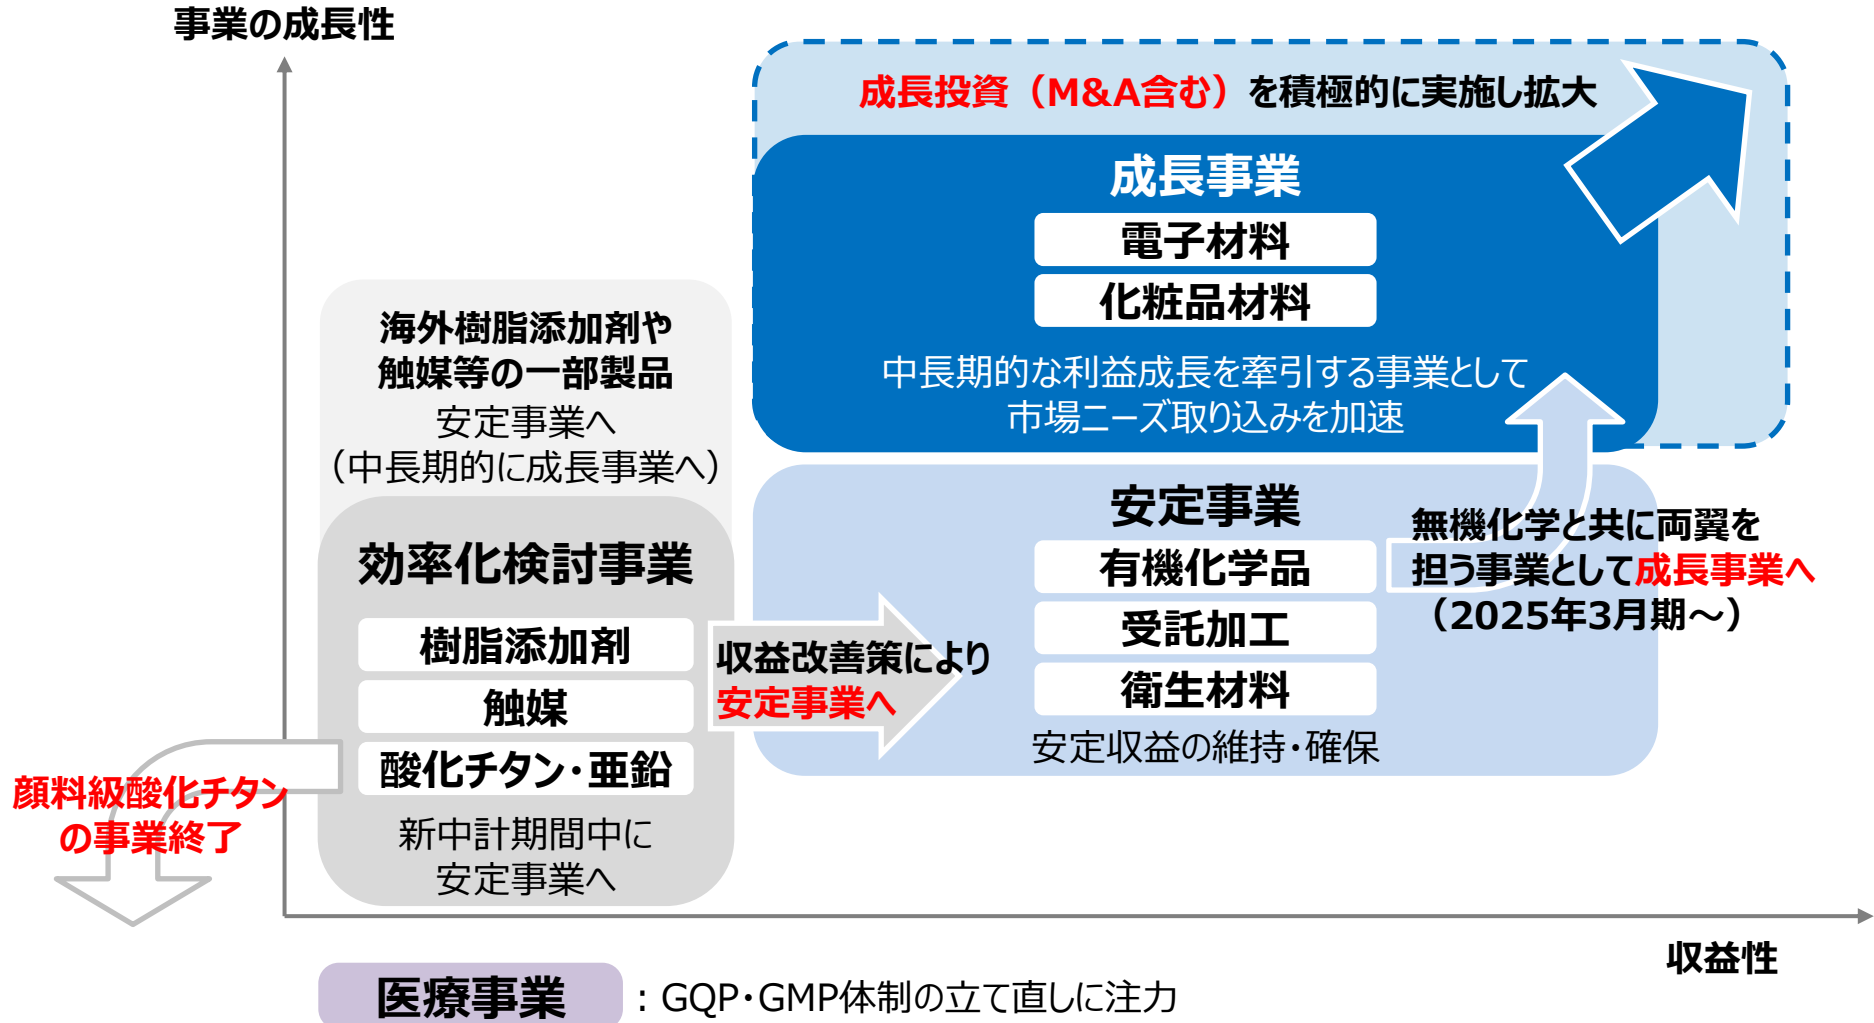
事業の成長性

成長投資（M&A含む）を積極的に実施し拡大

成長事業

電子材料

化粧品材料

中長期的な利益成長を牽引する事業として市場ニーズ取り込みを加速

海外樹脂添加剤や触媒等の一部製品
安定事業へ
（中長期的に成長事業へ）

効率化検討事業

樹脂添加剤

触媒

酸化チタン・亜鉛

新中計期間中に安定事業へ

顔料級酸化チタンの事業終了

収益改善策により安定事業へ

安定事業

有機化学品

受託加工

衛生材料

安定収益の維持・確保

無機化学と共に両翼を担う事業として成長事業へ
（2025年3月期～）

収益性

医療事業 ：GQP・GMP体制の立て直しに注力